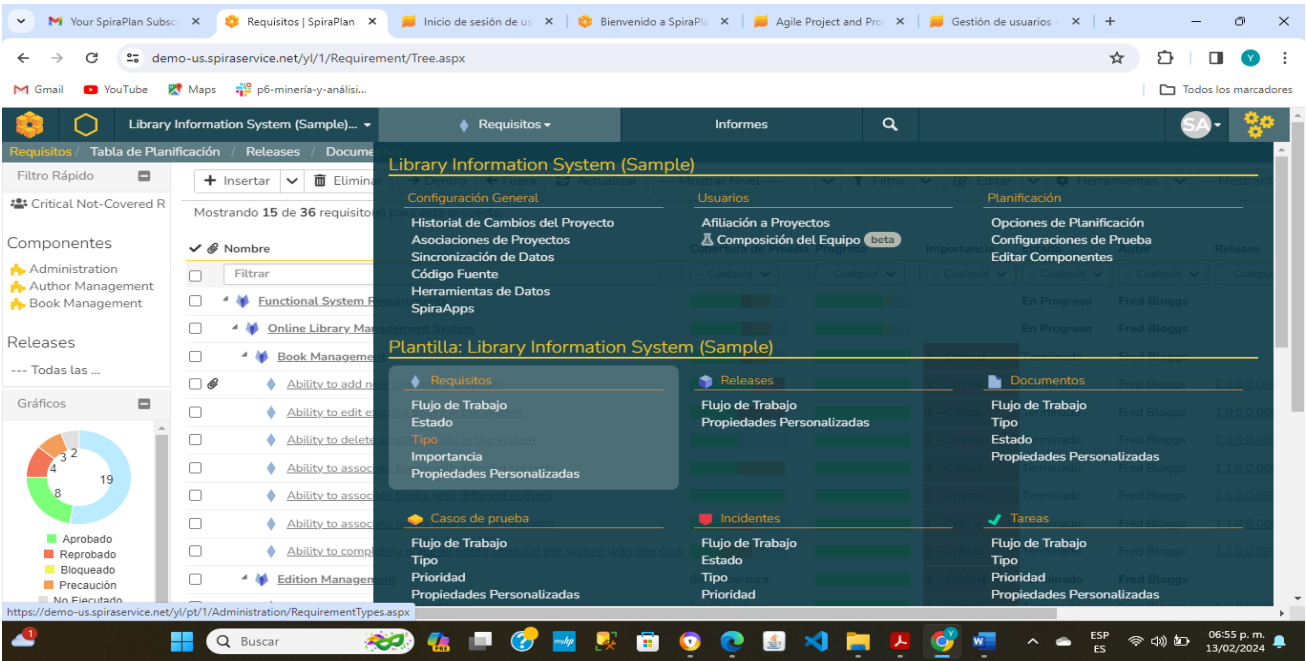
Your SpiraPlan Subsc ×
Requisitos | SpiraPlan ×
Inicio de sesión de us ×
Bienvenido a SpiraPla ×
Agile Project and Pro ×
Gestión de usuarios - ×
+

demo-us.spiraservice.net/yl/1/Requirement/Tree.aspx

Gmail
YouTube
Maps
p6-minería-y-análisi...
Todos los marcadores

Library Information System (Sample)...
Requisitos
Informes
SA

Requisitos / Tabla de Planificación / Releases / Documen

Filtro Rápido
Critical Not-Covered R

Componentes
Administration
Author Management
Book Management

Releases
--- Todas las ...

Gráficos
3 2
4
19
8
Aprobado
Reprobado
Bloqueado
Precaución
No Ejecutado

Insertar
Elimina
Mostrando 15 de 36 requisito
Nombre
Filtrar
Functional System R
Online Library Management System
Book Manageme
Ability to add ne
Ability to edit ex
Ability to delete
Ability to associa
Ability to associa
Ability to associ
Ability to compl
Edition Management

Library Information System (Sample)
Configuración General
Historial de Cambios del Proyecto
Asociaciones de Proyectos
Sincronización de Datos
Código Fuente
Herramientas de Datos
SpiraApps
Usuarios
Afiliación a Proyectos
Composición del Equipo beta
Planificación
Opciones de Planificación
Configuraciones de Prueba
Editar Componentes

Plantilla: Library Information System (Sample)
Requisitos
Flujo de Trabajo
Estado
Tipo
Importancia
Propiedades Personalizadas
Releases
Flujo de Trabajo
Propiedades Personalizadas
Documentos
Flujo de Trabajo
Tipo
Estado
Propiedades Personalizadas
Casos de prueba
Flujo de Trabajo
Tipo
Prioridad
Propiedades Personalizadas
Incidentes
Flujo de Trabajo
Estado
Tipo
Prioridad
Tareas
Flujo de Trabajo
Tipo
Prioridad
Propiedades Personalizadas

https://demo-us.spiraservice.net/yl/pt/1/Administration/RequirementTypes.aspx

Buscar
ESP
ES
06:55 p. m.
13/02/2024